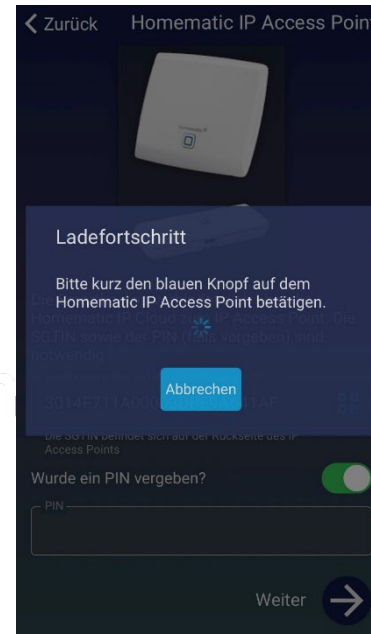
< Zurück Homematic IP Access Poin

Ladefortschritt

Bitte kurz den blauen Knopf auf dem Homematic IP Access Point betätigen.

Abbrechen

Die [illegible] Homematic IP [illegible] IP Access Point. Die SGTIN sowie der PIN ([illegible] vergeben) sind notwendig.

3014F711A000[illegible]1AF

Die SGTIN befindet sich auf der Rückseite des IP Access Points

Wurde ein PIN vergeben?

PIN

Weiter